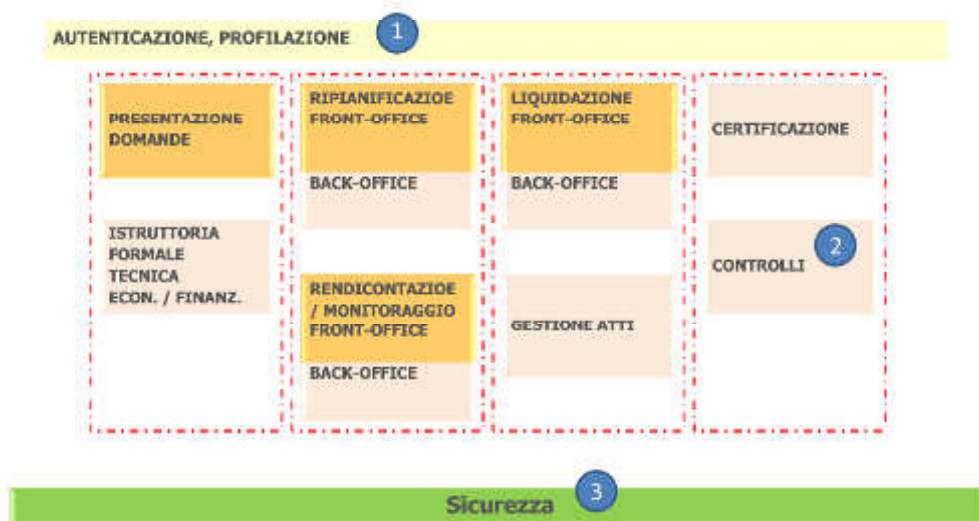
AUTENTICAZIONE, PROFILAZIONE 1

PRESENTAZIONE DOMANDE

ISTRUTTORIA FORMALE TECNICA ECON. / FINANZ.

RIPIANIFICAZIOE FRONT-OFFICE

BACK-OFFICE

RENDICONTAZIOE / MONITORAGGIO FRONT-OFFICE

BACK-OFFICE

LIQUIDAZIONE FRONT-OFFICE

BACK-OFFICE

GESTIONE ATTI

CERTIFICAZIONE

CONTROLLI 2

Sicurezza 3